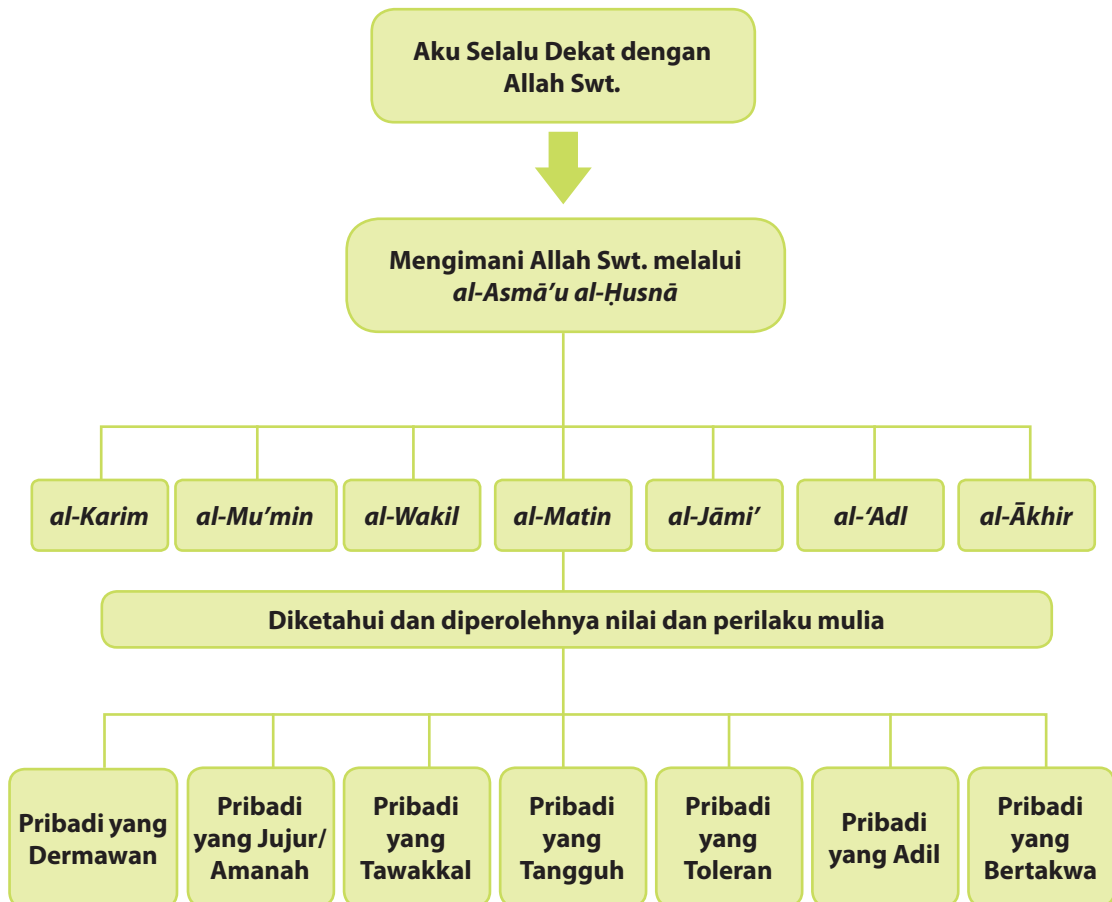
Aku Selalu Dekat dengan Allah Swt.

Mengimani Allah Swt. melalui *al-Asmā'u al-Ḥusnā*

*al-Karim*

*al-Mu'min*

*al-Wakil*

*al-Matin*

*al-Jāmi'*

*al-'Adl*

*al-Ākhir*

Diketahui dan diperolehnya nilai dan perilaku mulia

Pribadi yang Dermawan

Pribadi yang Jujur/ Amanah

Pribadi yang Tawakkal

Pribadi yang Tangguh

Pribadi yang Toleran

Pribadi yang Adil

Pribadi yang Bertakwa